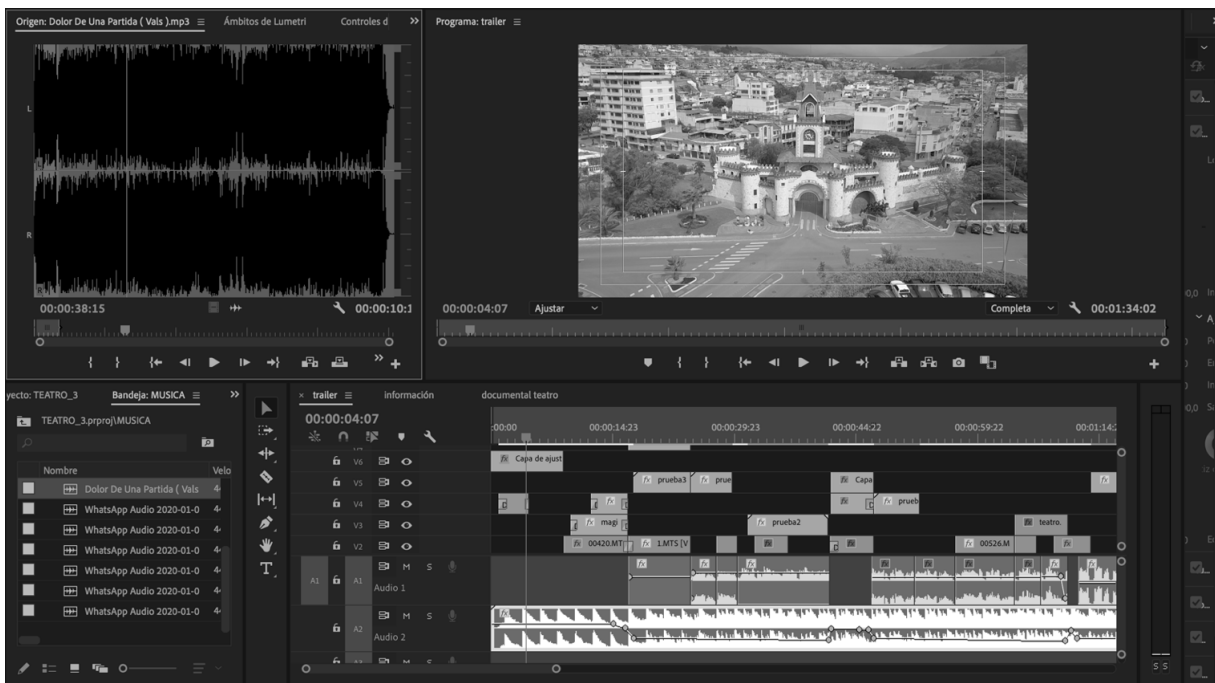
Origen: Dolor De Una Partida ( Vals ).mp3 ≡ Ámbitos de Lumetri Controles d »

L

R

00:00:38:15

00:00:10:1

Programa: trailer ≡

00:00:04:07 Ajustar

Completa 00:01:34:02

yecto: TEATRO_3 Bandeja: MUSICA ≡ »

TEATRO_3.prproj\MUSICA

Nombre Velo

Dolor De Una Partida ( Vals 4

WhatsApp Audio 2020-01-0 4

WhatsApp Audio 2020-01-0 4

WhatsApp Audio 2020-01-0 4

WhatsApp Audio 2020-01-0 4

WhatsApp Audio 2020-01-0 4

WhatsApp Audio 2020-01-0 4

× trailer ≡ información documental teatro

00:00:04:07

:00:00 00:00:14:23 00:00:29:23 00:00:44:22 00:00:59:22 00:01:14:

V6 fx Capa de ajust

V5 fx prueba3 fx prue fx Capa fx

V4 fx fx prueb

V3 fx magi fx prueba2 fx teatro.

V2 fx 00420.MT fx 1.MTS [V fx 00526.M fx

A1 A1 M S Audio 1

A2 M S Audio 2

S S